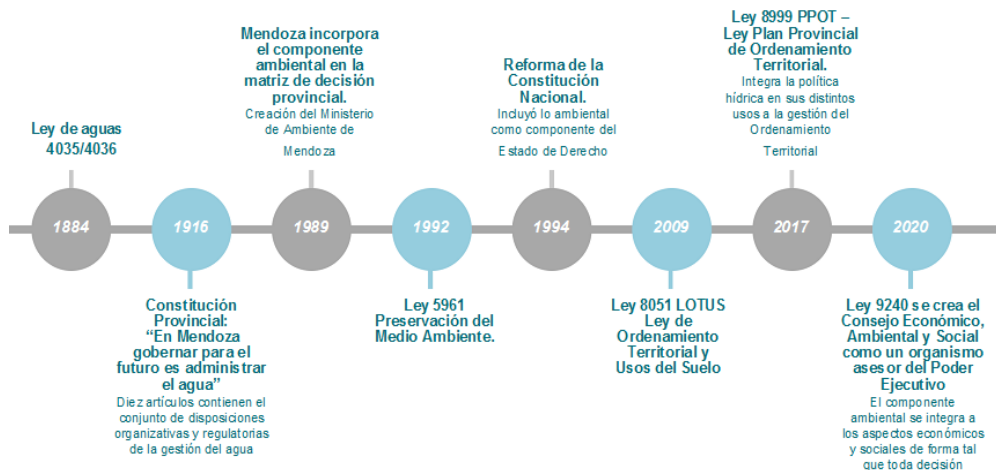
Ley de aguas 4035/4036

Mendoza incorpora el componente ambiental en la matriz de decisión provincial.
Creación del Ministerio de Ambiente de Mendoza

Reforma de la Constitución Nacional.
Incluyó lo ambiental como componente del Estado de Derecho

Ley 8999 PPOT – Ley Plan Provincial de Ordenamiento Territorial.
Integra la política hídrica en sus distintos usos a la gestión del Ordenamiento Territorial

1884

1916

1989

1992

1994

2009

2017

2020

Constitución Provincial: "En Mendoza gobernar para el futuro es administrar el agua"
Diez artículos contienen el conjunto de disposiciones organizativas y regulatorias de la gestión del agua

Ley 5961 Preservación del Medio Ambiente.

Ley 8051 LOTUS Ley de Ordenamiento Territorial y Usos del Suelo

Ley 9240 se crea el Consejo Económico, Ambiental y Social como un organismo asesor del Poder Ejecutivo
El componente ambiental se integra a los aspectos económicos y sociales de forma tal que toda decisión